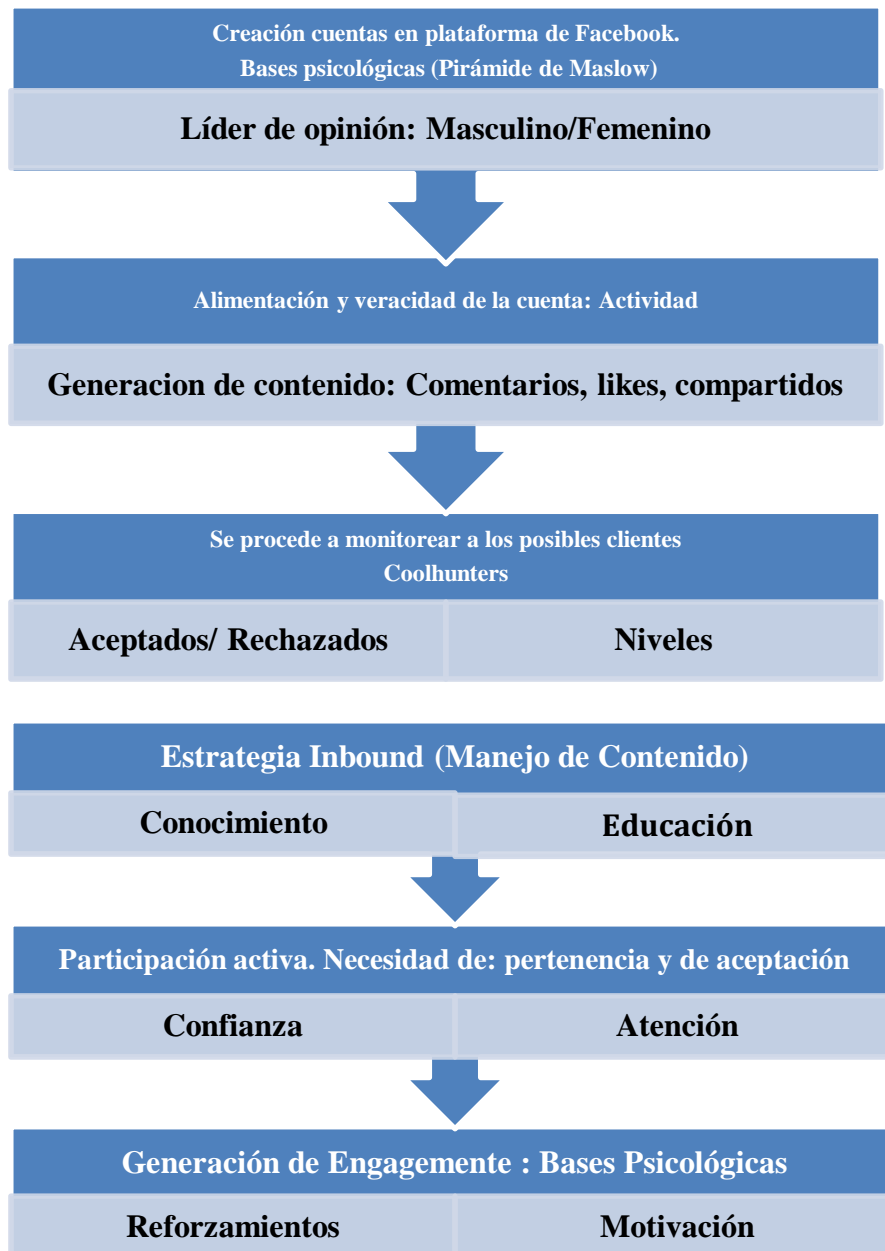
Creación cuentas en plataforma de Facebook.
Bases psicológicas (Pirámide de Maslow)

Líder de opinión: Masculino/Femenino

Alimentación y veracidad de la cuenta: Actividad

Generacion de contenido: Comentarios, likes, compartidos

Se procede a monitorear a los posibles clientes
Coolhunters

Aceptados/ Rechazados

Niveles

Estrategia Inbound (Manejo de Contenido)

Conocimiento

Educación

Participación activa. Necesidad de: pertenencia y de aceptación

Confianza

Atención

Generación de Engagemente : Bases Psicológicas

Reforzamientos

Motivación